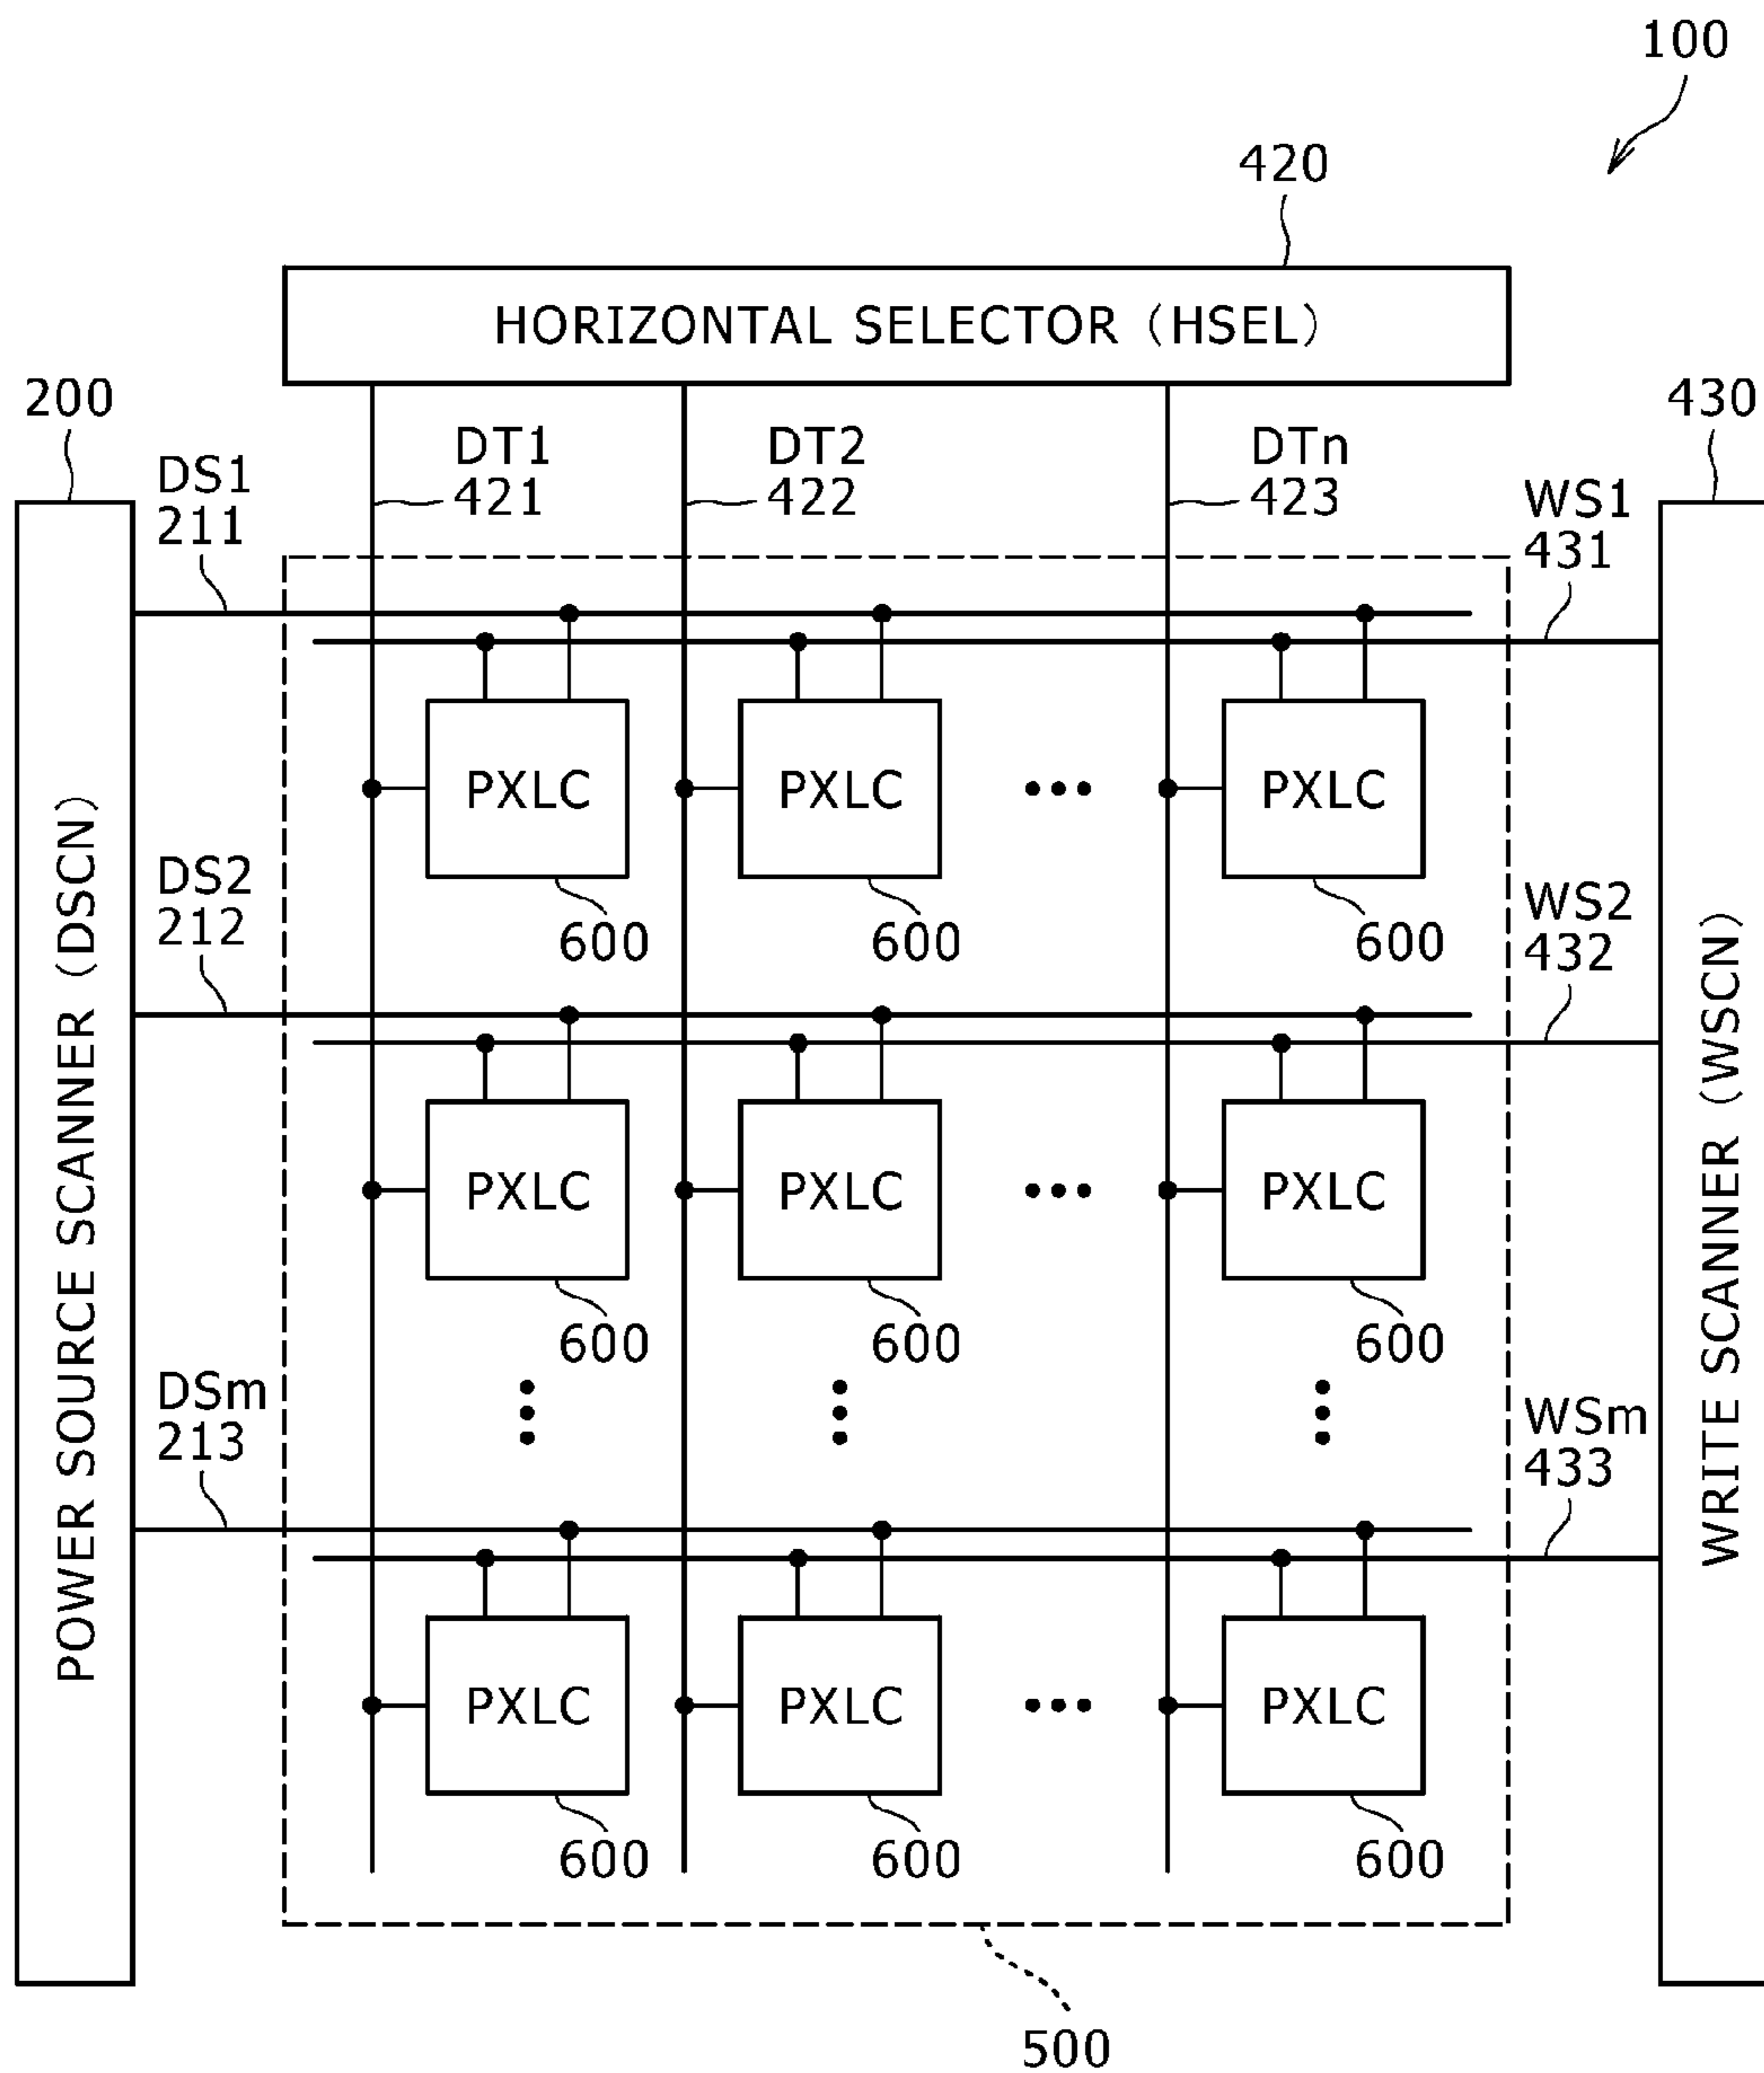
100

420

HORIZONTAL SELECTOR (HSEL)

200

430

DT1
421

DT2
422

DTn
423

DS1
211

WS1
431

POWER SOURCE SCANNER (DSCN)

PXLC

PXLC

PXLC

600

600

600

DS2
212

WS2
432

PXLC

PXLC

PXLC

600

600

600

DSm
213

WSm
433

WRITE SCANNER (WSCN)

PXLC

PXLC

PXLC

600

600

600

500